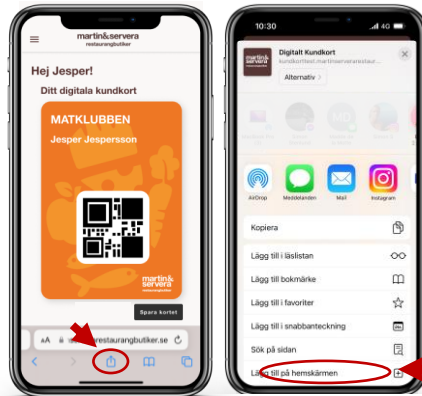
martin&servera
restaurangbutiker

Hej Jesper!

Ditt digitala kundkort

MATKLUBBEN

Jesper Jespersson

martin&servera

Spara kortet

aA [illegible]restaurangbutiker.se

10:30

4G

Digitalt Kundkort
kundkortet.martinservera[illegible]restaur...

Alternativ >

AirDrop

Meddelanden

Mail

Instagram

Kopiera

Lägg till i läslistan

Lägg till bokmärke

Lägg till i favoriter

Lägg till i snabbanteckning

Sök på sidan

Lägg till på hemskärmen